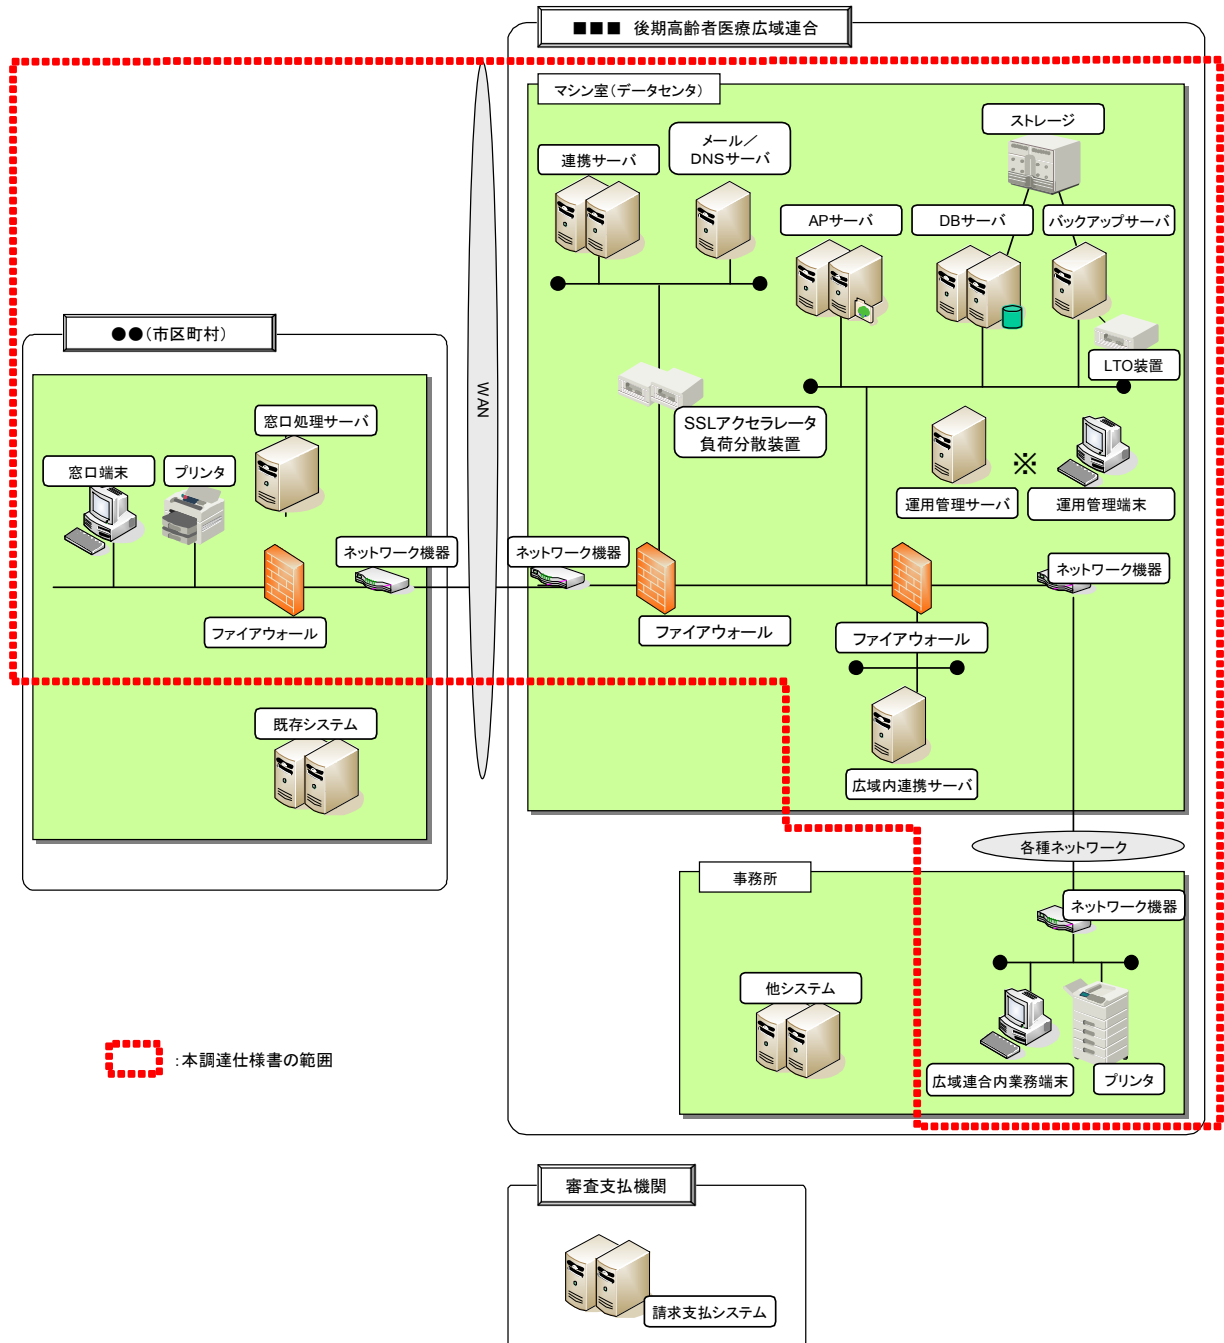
■■■ 後期高齢者医療広域連合

マシン室（データセンタ）

ストレージ

連携サーバ

メール／DNSサーバ

APサーバ

DBサーバ

バックアップサーバ

LTO装置

SSLアクセラレータ負荷分散装置

運用管理サーバ

※

運用管理端末

ネットワーク機器

ネットワーク機器

ファイアウォール

ファイアウォール

広域内連携サーバ

●●（市区町村）

窓口処理サーバ

窓口端末

プリンタ

ネットワーク機器

ファイアウォール

既存システム

WAN

各種ネットワーク

事務所

ネットワーク機器

他システム

広域連合内業務端末

プリンタ

:本調達仕様書の範囲

審査支払機関

請求支払システム